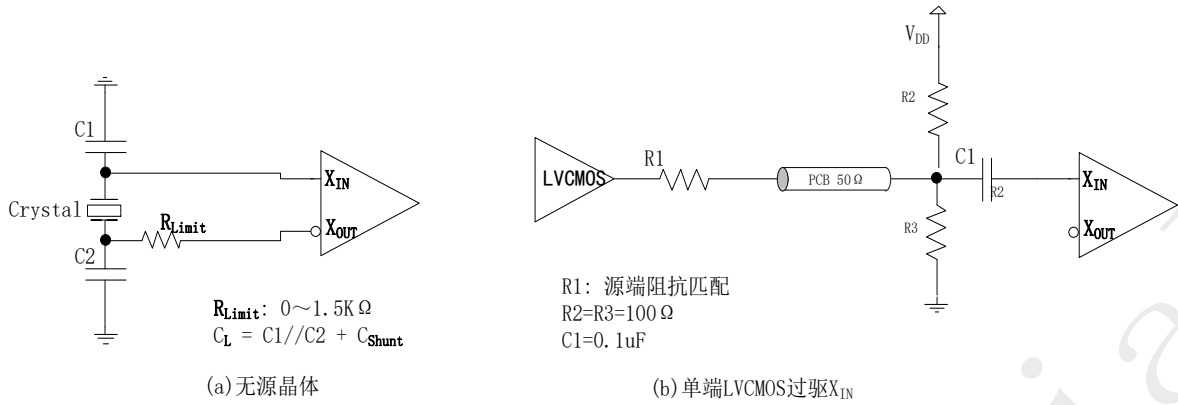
C1

Crystal

$R_{Limit}$

C2

$X_{IN}$

$X_{OUT}$

$R_{Limit}$: 0～1.5KΩ
$C_L$ = C1//C2 + $C_{Shunt}$

(a)无源晶体

$V_{DD}$

R2

LVCMOS

R1

PCB 50Ω

C1

R2

R3

$X_{IN}$

$X_{OUT}$

R1: 源端阻抗匹配
R2=R3=100Ω
C1=0.1uF

(b)单端LVCMOS过驱$X_{IN}$